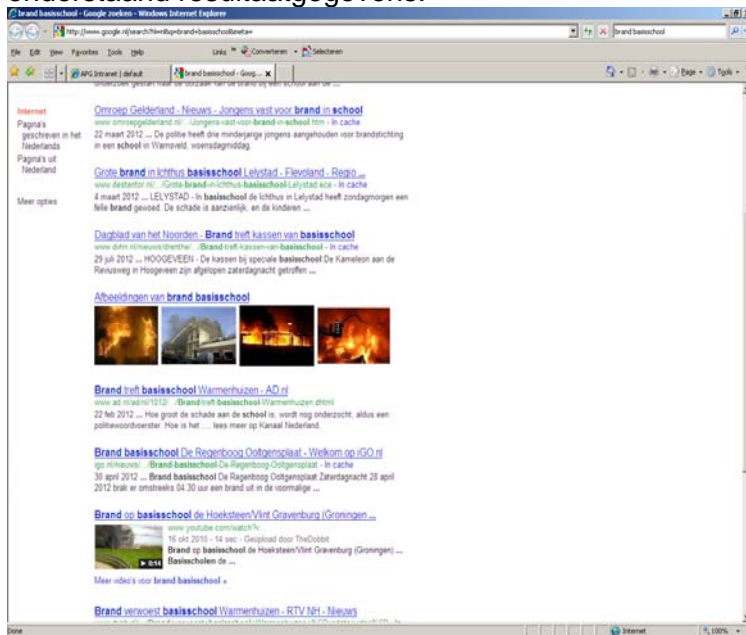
brand basisschool - Google zoeken - Windows Internet Explorer

http://www.google.nl/search?hl=nl&q=brand+basisschool&meta=

brand basisschool

File Edit View Favorites Tools Help

Links Converteren Selecteren

APG Intranet | default

brand basisschool - Goog...

Page Tools

Internet

Pagina's geschreven in het Nederlands

Pagina's uit Nederland

Meer opties

Omroep Gelderland - Nieuws - Jongens vast voor brand in school

www.omroepgelderland.nl/.../Jongens-vast-voor-brand-in-school.htm - In cache

22 maart 2012 ... De politie heeft drie minderjarige jongens aangehouden voor brandstichting in een school in Wamsveld, woensdagmiddag.

Grote brand in Ichthus basisschool Lelystad - Flevoland - Regio ...

www.destentor.nl/.../Grote-brand-in-Ichthus-basisschool-Lelystad.ece - In cache

4 maart 2012 ... LELYSTAD - In basisschool de Ichthus in Lelystad heeft zondagmorgen een felle brand gewoed. De schade is aanzienlijk, en de kinderen ...

Dagblad van het Noorden - Brand treft kassen van basisschool

www.dvhn.nl/nieuws/drenthe/.../Brand-treft-kassen-van-basisschool - In cache

29 juli 2012 ... HOOGEVEEN - De kassen bij speciale basisschool De Kameleon aan de Revisusweg in Hoogeveen zijn afgelopen zaterdagnacht getroffen ...

Afbeeldingen van brand basisschool

Brand treft basisschool Warmenhuizen - AD.nl

www.ad.nl/ad/nl/1012/.../Brand-treft-basisschool-Warmenhuizen.dhtml

22 feb 2012 ... Hoe groot de schade aan de school is, wordt nog onderzocht, aldus een politiewoordvoerster. Hoe is het ... lees meer op Kanaal Nederland.

Brand basisschool De Regenboog Ooltgensplaat - Welkom op iGO.nl

igo.nl/nieuws/.../Brand-basisschool-De-Regenboog-Ooltgensplaat - In cache

30 april 2012 ... Brand basisschool De Regenboog Ooltgensplaat Zaterdagnacht 28 april 2012 brak er omstreeks 04.30 uur een brand uit in de voormalige ...

Brand op basisschool de Hoeksteen/Vlint Gravenburg (Groningen ...

www.youtube.com/watch?v

16 okt 2010 - 14 sec - Geüpload door TheDobbit

Brand op basisschool de Hoeksteen/Vlint Gravenburg (Groningen) ... Basisscholen de ...

0:14

Meer video's voor brand basisschool »

Brand verwoest basisschool Warmenhuizen - RTV NH - Nieuws

Done

Internet

100%